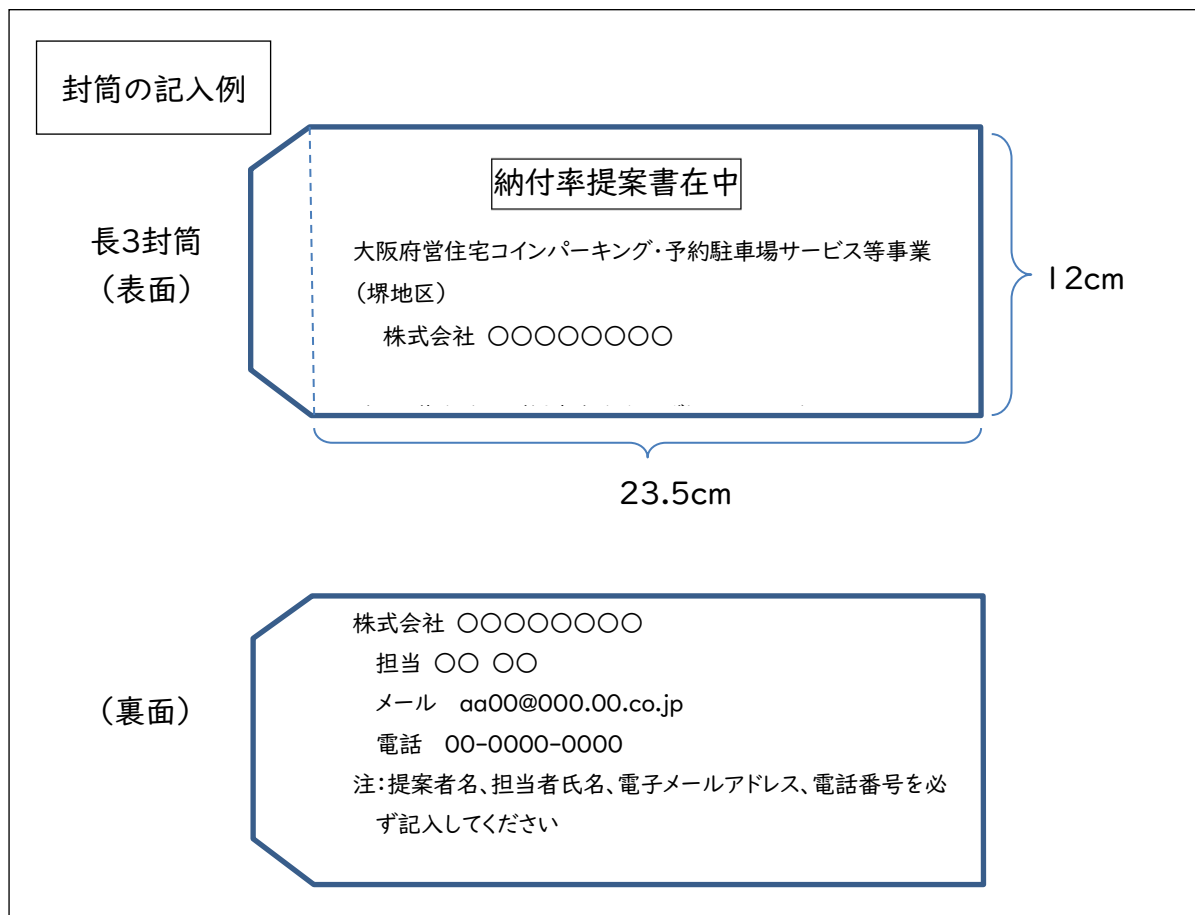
封筒の記入例

長3封筒
（表面）

納付率提案書在中

大阪府営住宅コインパーキング・予約駐車場サービス等事業（堺地区）

株式会社 〇〇〇〇〇〇〇〇

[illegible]

12cm

23.5cm

（裏面）

株式会社 〇〇〇〇〇〇〇〇
担当 〇〇 〇〇
メール aa00@000.00.co.jp
電話 00-0000-0000
注：提案者名、担当者氏名、電子メールアドレス、電話番号を必ず記入してください